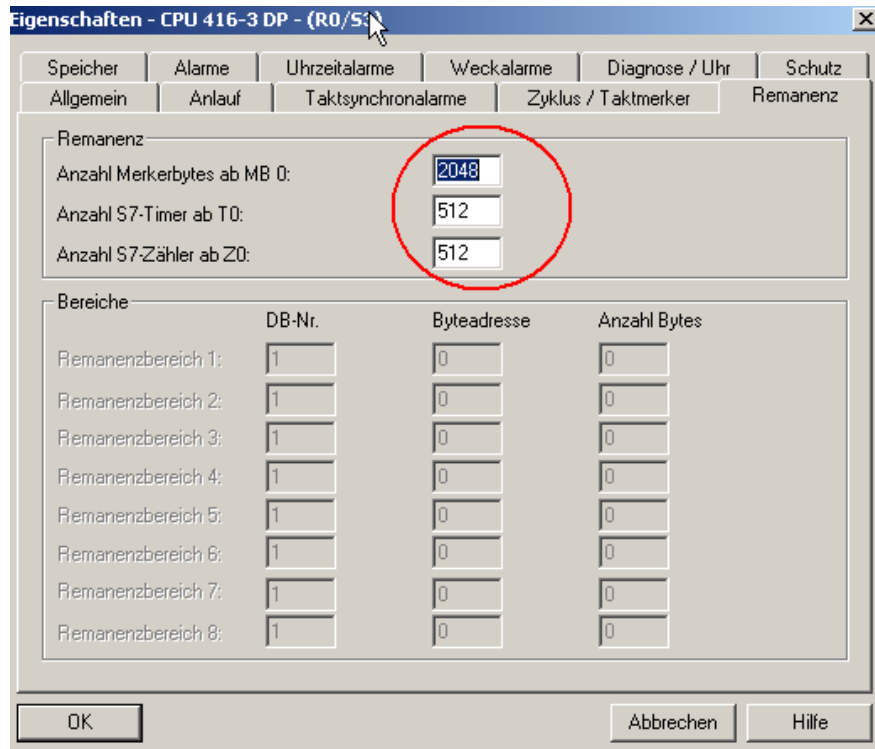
Eigenschaften - CPU 416-3 DP - (R0/S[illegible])

Speicher | Alarme | Uhrzeitalarme | Weckalarme | Diagnose / Uhr | Schutz
Allgemein | Anlauf | Taktsynchronalarme | Zyklus / Taktmerker | Remanenz

Remanenz
Anzahl Merkerbytes ab MB 0: 2048
Anzahl S7-Timer ab T0: 512
Anzahl S7-Zähler ab Z0: 512

Bereiche

| | DB-Nr. | Byteadresse | Anzahl Bytes |
|---|---|---|---|
| Remanenzbereich 1: | 1 | 0 | 0 |
| Remanenzbereich 2: | 1 | 0 | 0 |
| Remanenzbereich 3: | 1 | 0 | 0 |
| Remanenzbereich 4: | 1 | 0 | 0 |
| Remanenzbereich 5: | 1 | 0 | 0 |
| Remanenzbereich 6: | 1 | 0 | 0 |
| Remanenzbereich 7: | 1 | 0 | 0 |
| Remanenzbereich 8: | 1 | 0 | 0 |

OK | Abbrechen | Hilfe